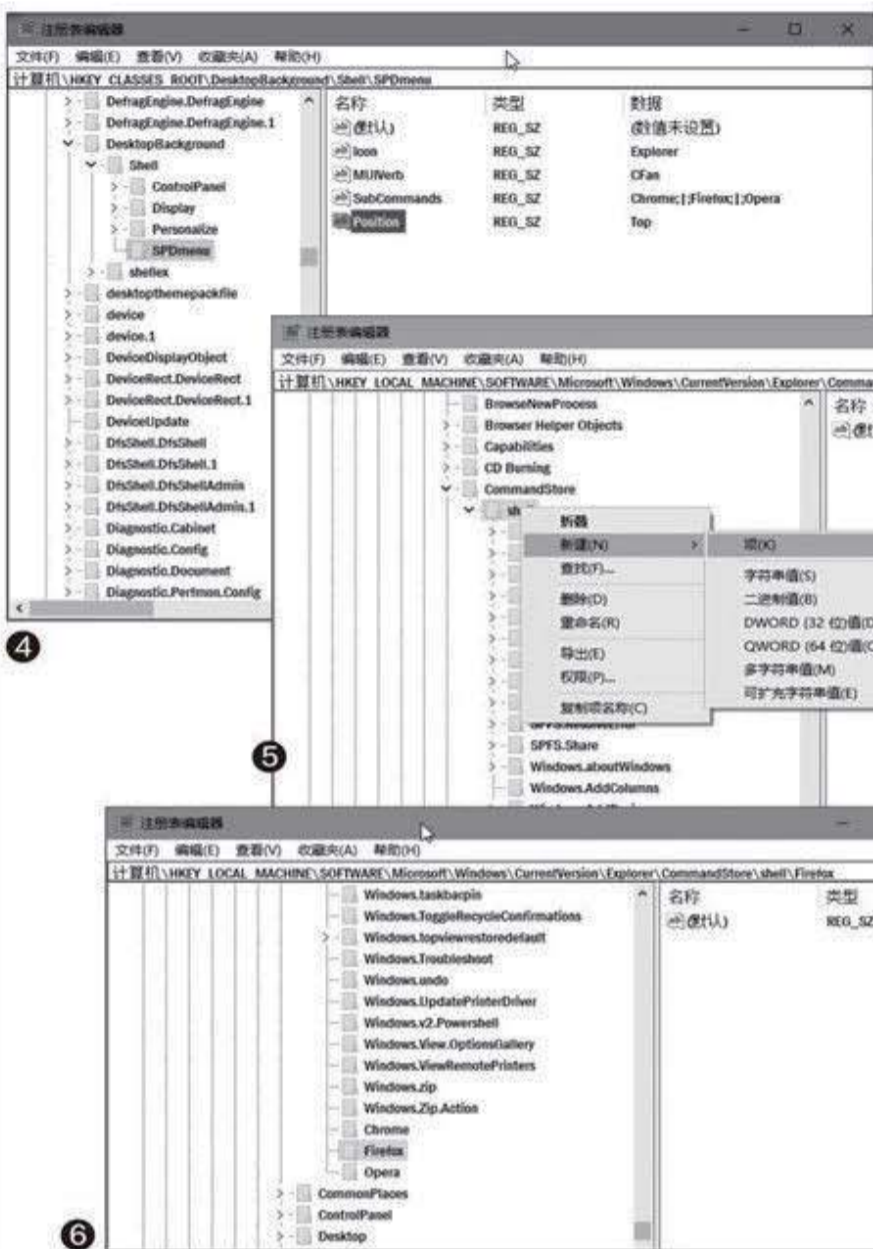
注册表编辑器

文件(F) 编辑(E) 查看(V) 收藏夹(A) 帮助(H)

计算机\HKEY_CLASSES_ROOT\DesktopBackground\Shell\SPDmenu

DefragEngine.DefragEngine
DefragEngine.DefragEngine.1
DesktopBackground
Shell
ControlPanel
Display
Personalize
SPDmenu
shellex
desktopthemepackfile
device
device.1
DeviceDisplayObject
DeviceRect.DeviceRect
DeviceRect.DeviceRect.1
DeviceUpdate
DfsShell.DfsShell
DfsShell.DfsShell.1
DfsShell.DfsShellAdmin
DfsShell.DfsShellAdmin.1
Diagnostic.Cabinet
Diagnostic.Config
Diagnostic.Document
Diagnostic.Perfmon.Config

| 名称 | 类型 | 数据 |
|---|---|---|
| (默认) | REG_SZ | (数值未设置) |
| Icon | REG_SZ | Explorer |
| MUIVerb | REG_SZ | CFan |
| SubCommands | REG_SZ | Chrome;\|;Firefox;\|;Opera |
| Position | REG_SZ | Top |

❹

注册表编辑器

文件(F) 编辑(E) 查看(V) 收藏夹(A) 帮助(H)

计算机\HKEY_LOCAL_MACHINE\SOFTWARE\Microsoft\Windows\CurrentVersion\Explorer\Comma

BrowseNewProcess
Browser Helper Objects
Capabilities
CD Burning
CommandStore
she
SPFS.Share
Windows.aboutWindows
Windows.AddColumns

折叠
新建(N)
查找(F)...
删除(D)
重命名(R)
导出(E)
权限(P)...
复制项名称(C)

项(K)
字符串值(S)
二进制值(B)
DWORD (32 位)值(D
QWORD (64 位)值(Q
多字符串值(M)
可扩充字符串值(E)

名称
(默认)

❺

注册表编辑器

文件(F) 编辑(E) 查看(V) 收藏夹(A) 帮助(H)

计算机\HKEY_LOCAL_MACHINE\SOFTWARE\Microsoft\Windows\CurrentVersion\Explorer\CommandStore\shell\Firefox

Windows.taskbarpin
Windows.ToggleRecycleConfirmations
Windows.topviewrestoredefault
Windows.Troubleshoot
Windows.undo
Windows.UpdatePrinterDriver
Windows.v2.Powershell
Windows.View.OptionsGallery
Windows.ViewRemotePrinters
Windows.zip
Windows.Zip.Action
Chrome
Firefox
Opera
CommonPlaces
ControlPanel
Desktop

| 名称 | 类型 |
|---|---|
| (默认) | REG_SZ |

❻